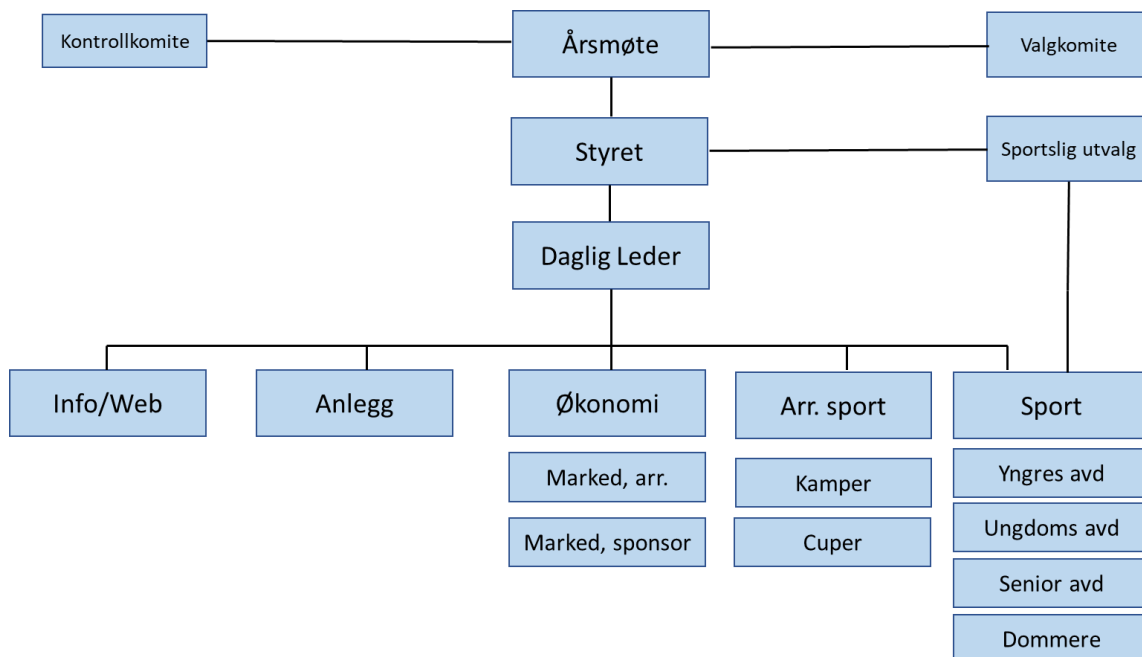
Kontrollkomite

Årsmøte

Valgkomite

Styret

Sportslig utvalg

Daglig Leder

Info/Web

Anlegg

Økonomi

Marked, arr.

Marked, sponsor

Arr. sport

Kamper

Cuper

Sport

Yngres avd

Ungdoms avd

Senior avd

Dommere